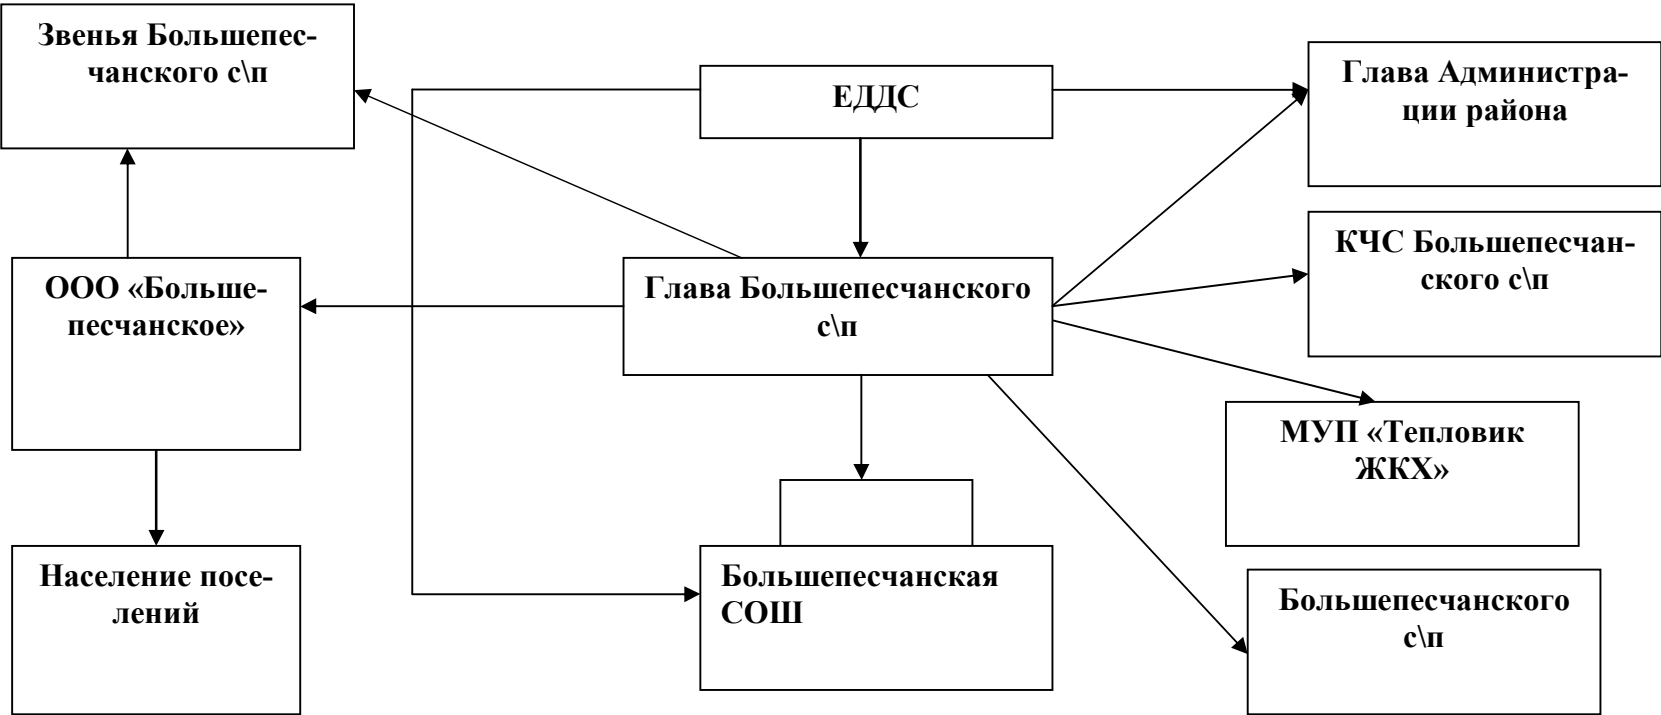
Звенья Большепесчанского с\п

ЕДДС

Глава Администрации района

ООО «Большепесчанское»

Глава Большепесчанского с\п

КЧС Большепесчанского с\п

МУП «Тепловик ЖКХ»

Население поселений

Большепесчанская СОШ

Большепесчанского с\п